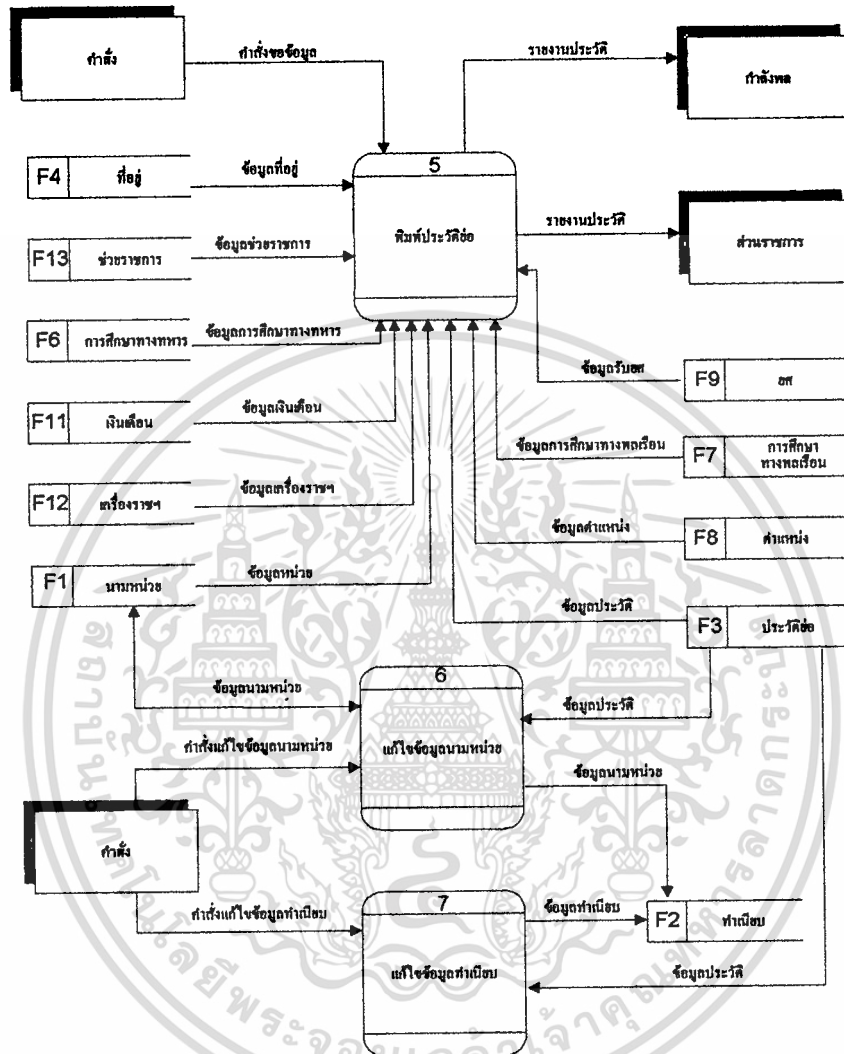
กำลัง

คำสั่งขอข้อมูล

รายงานประวัติ

กำลังพล

F4 ที่อยู่

ข้อมูลที่อยู่

5

พิมพ์ประวัติย่อ

รายงานประวัติ

ส่วนราชการ

F13 ช่วยราชการ

ข้อมูลช่วยราชการ

F6 การศึกษาทางทหาร

ข้อมูลการศึกษาทางทหาร

ข้อมูลรับยศ

F9 ยศ

F11 เงินเดือน

ข้อมูลเงินเดือน

ข้อมูลการศึกษาทางพลเรือน

F7 การศึกษาทางพลเรือน

F12 เครื่องราชฯ

ข้อมูลเครื่องราชฯ

ข้อมูลตำแหน่ง

F8 ตำแหน่ง

F1 นามหน่วย

ข้อมูลหน่วย

ข้อมูลประวัติ

F3 ประวัติย่อ

ข้อมูลนามหน่วย

6

แก้ไขข้อมูลนามหน่วย

ข้อมูลประวัติ

คำสั่งแก้ไขข้อมูลนามหน่วย

ข้อมูลนามหน่วย

กำลัง

7

คำสั่งแก้ไขข้อมูลทำเนียบ

ข้อมูลทำเนียบ

F2 ทำเนียบ

แก้ไขข้อมูลทำเนียบ

ข้อมูลประวัติ